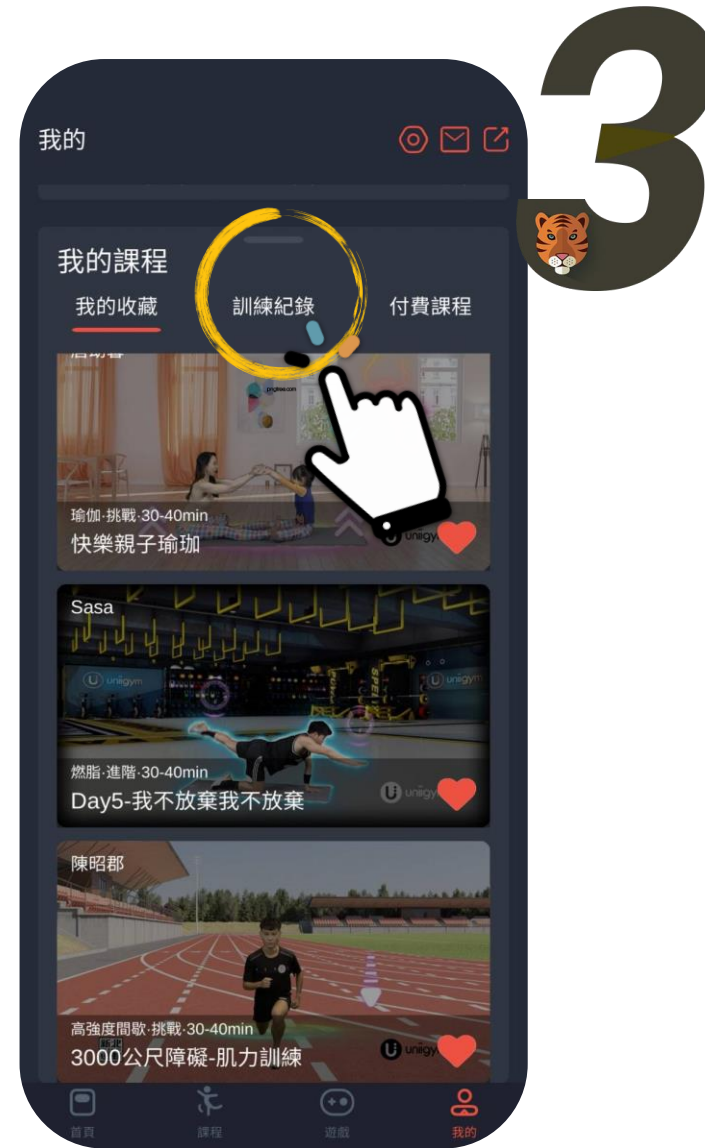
3

我的

我的課程

我的收藏 訓練紀錄 付費課程

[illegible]

瑜伽·挑戰·30-40min
快樂親子瑜珈

Sasa

燃脂·進階·30-40min
Day5-我不放棄我不放棄

陳昭郡

高強度間歇·挑戰·30-40min
新北
3000公尺障礙-肌力訓練

首頁 課程 遊戲 我的